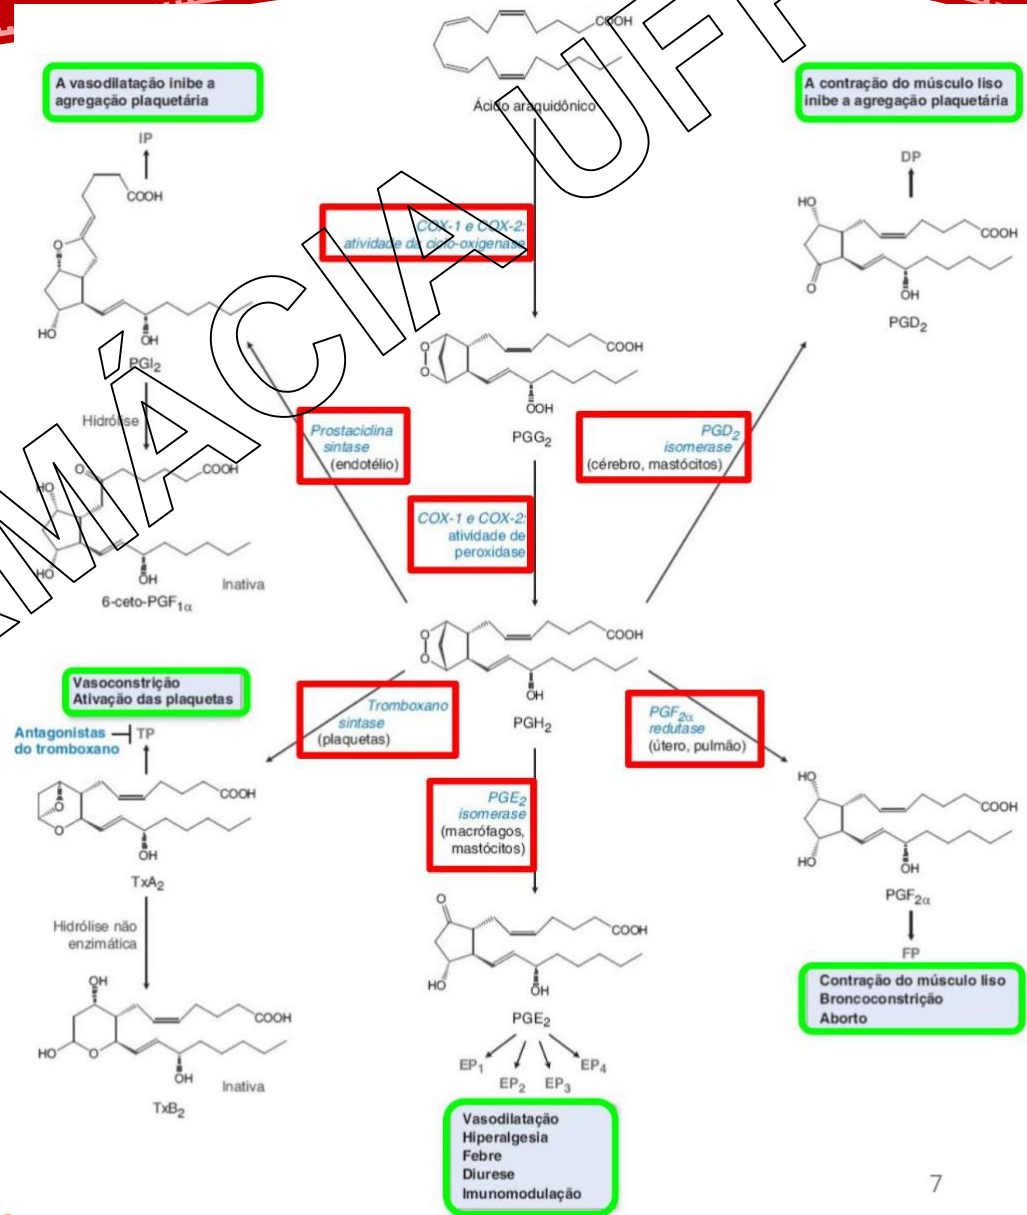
COOH

Ácido araquidônico

A vasodilatação inibe a agregação plaquetária

IP

COOH

HO OH

PGI$_2$

Hidrólise

COOH

HO

HO OH Inativa

6-ceto-PGF$_{1\alpha}$

A contração do músculo liso inibe a agregação plaquetária

DP

HO

COOH

O OH

PGD$_2$

COX-1 e COX-2: atividade da ciclo-oxigenase

COOH

OOH

PGG$_2$

Prostaciclina sintase (endotélio)

PGD$_2$ isomerase (cérebro, mastócitos)

COX-1 e COX-2: atividade de peroxidase

COOH

OH

PGH$_2$

Vasoconstrição Ativação das plaquetas

Antagonistas do tromboxano TP

Tromboxano sintase (plaquetas)

PGF$_{2\alpha}$ redutase (útero, pulmão)

COOH

OH

TxA$_2$

PGE$_2$ isomerase (macrófagos, mastócitos)

HO

COOH

HO OH

PGF$_{2\alpha}$

FP

Contração do músculo liso Broncoconstrição Aborto

Hidrólise não enzimática

OH

COOH

HO OH Inativa

TxB$_2$

O

COOH

HO OH

PGE$_2$

EP$_1$ EP$_2$ EP$_3$ EP$_4$

Vasodilatação Hiperalgesia Febre Diurese Imunomodulação

7

MÁCIA UFF